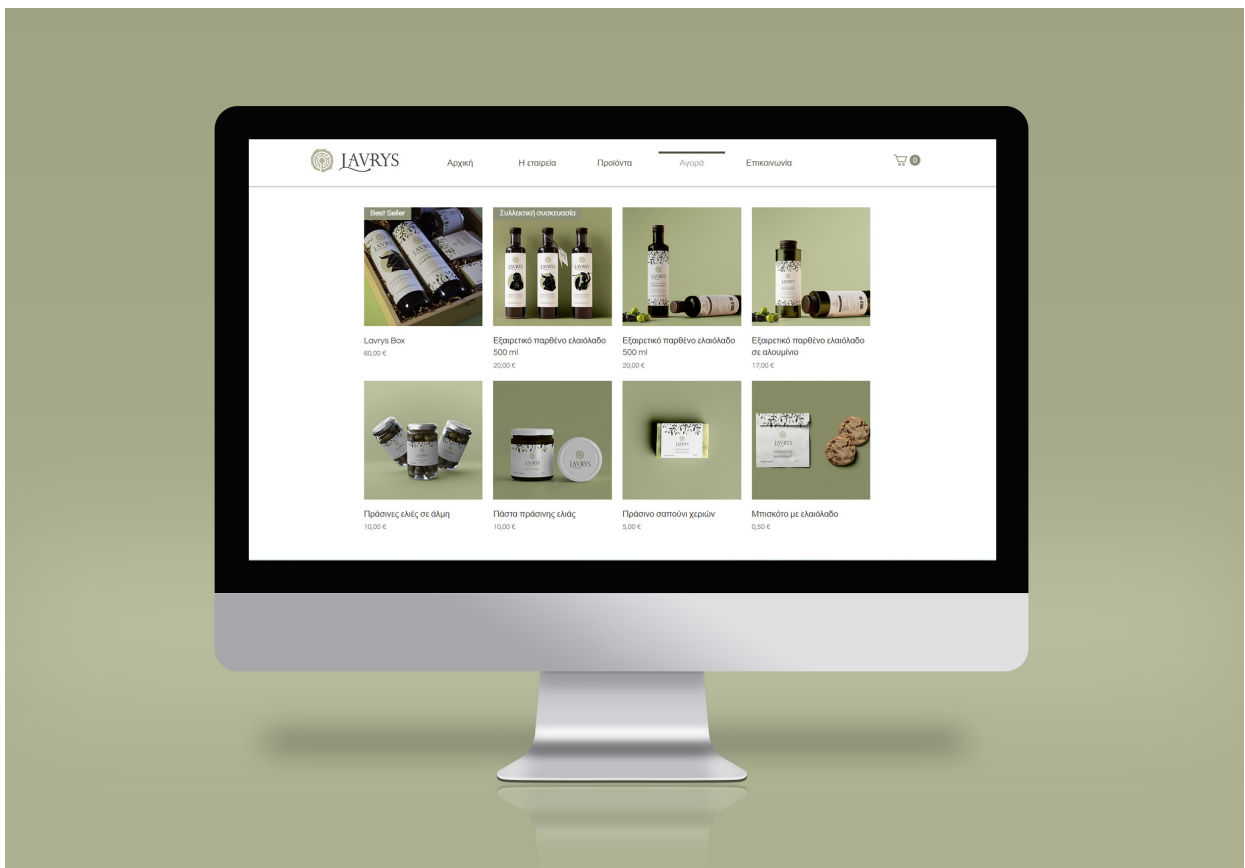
LAVRYS

Αρχική Η εταιρεία Προϊόντα Αγορά Επικοινωνία

0

Best Seller

Lavrys Box
60,00 €

Συλλεκτική συσκευασία

Εξαιρετικό παρθένο ελαιόλαδο 500 ml
20,00 €

Εξαιρετικό παρθένο ελαιόλαδο 500 ml
20,00 €

Εξαιρετικό παρθένο ελαιόλαδο σε αλουμίνιο
17,00 €

Πράσινες ελιές σε άλμη
10,00 €

Πάστα πράσινης ελιάς
10,00 €

Πράσινο σαπούνι χεριών
5,00 €

Μπισκότο με ελαιόλαδο
0,50 €